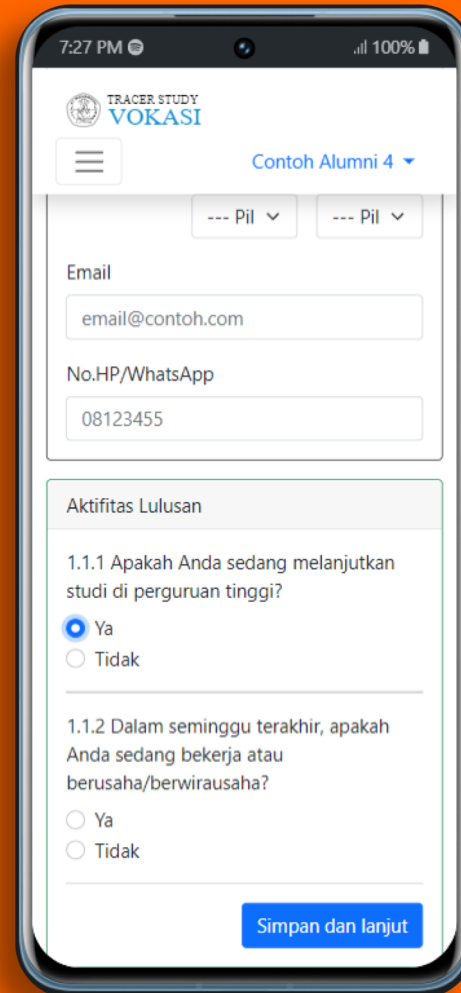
7:27 PM
100%

TRACER STUDY
VOKASI

Contoh Alumni 4

--- Pil
--- Pil

Email

email@contoh.com

No.HP/WhatsApp

08123455

Aktifitas Lulusan

1.1.1 Apakah Anda sedang melanjutkan studi di perguruan tinggi?

Ya
Tidak

1.1.2 Dalam seminggu terakhir, apakah Anda sedang bekerja atau berusaha/berwirausaha?

Ya
Tidak

Simpan dan lanjut